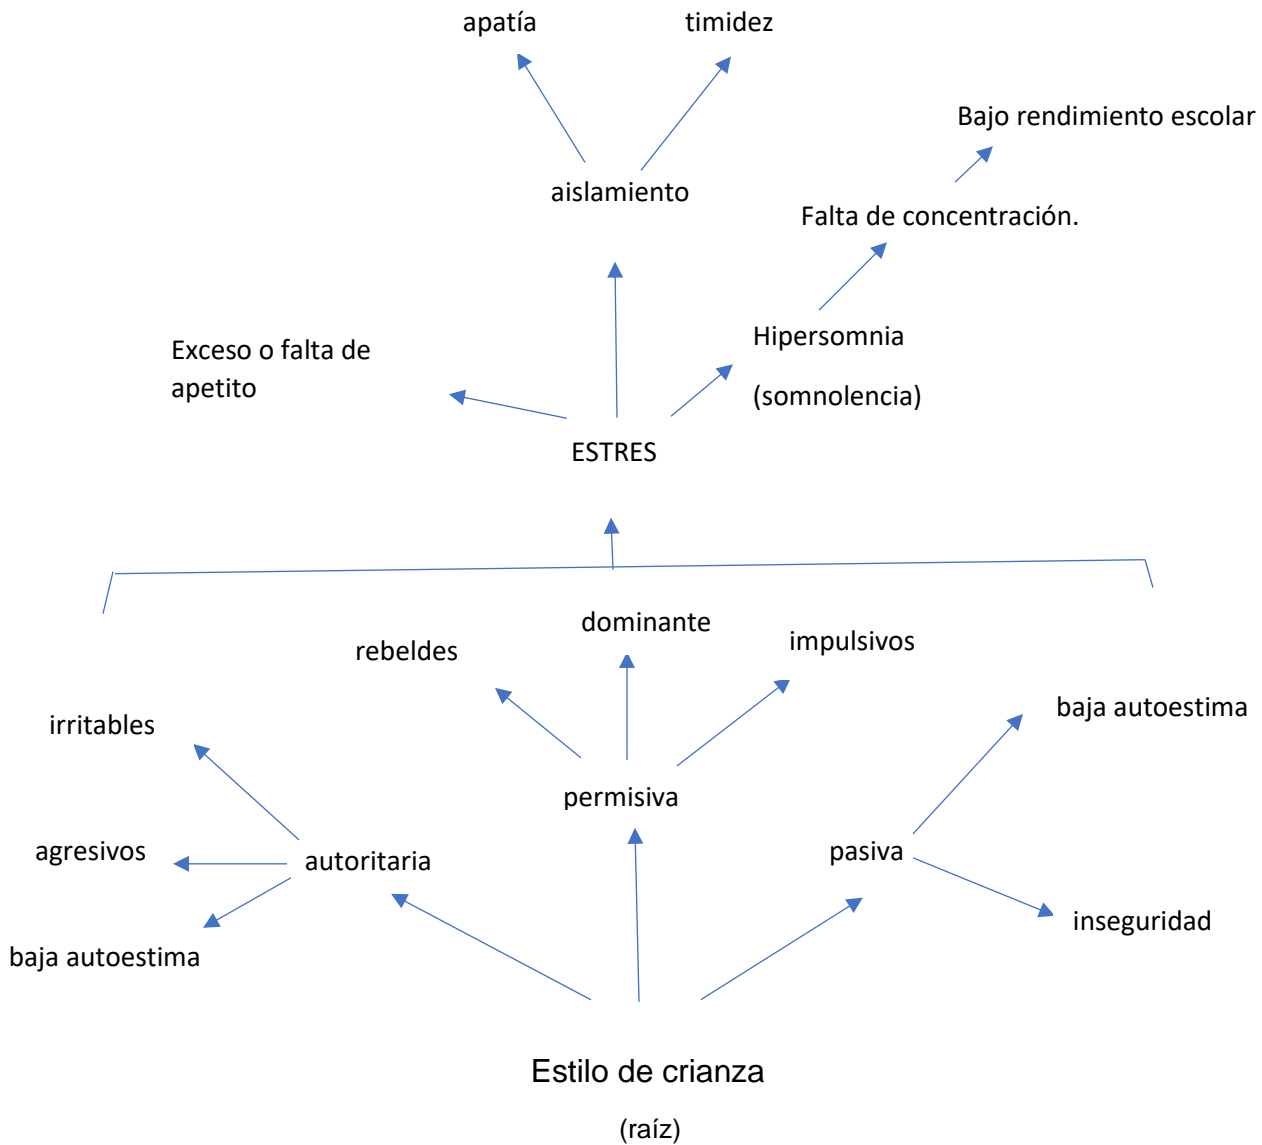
apatía

timidez

Bajo rendimiento escolar

aislamiento

Falta de concentración.

Exceso o falta de apetito

Hipersomnia

(somnolencia)

ESTRES

dominante

rebeldes

impulsivos

irritables

baja autoestima

permisiva

agresivos

autoritaria

pasiva

inseguridad

baja autoestima

Estilo de crianza

(raíz)